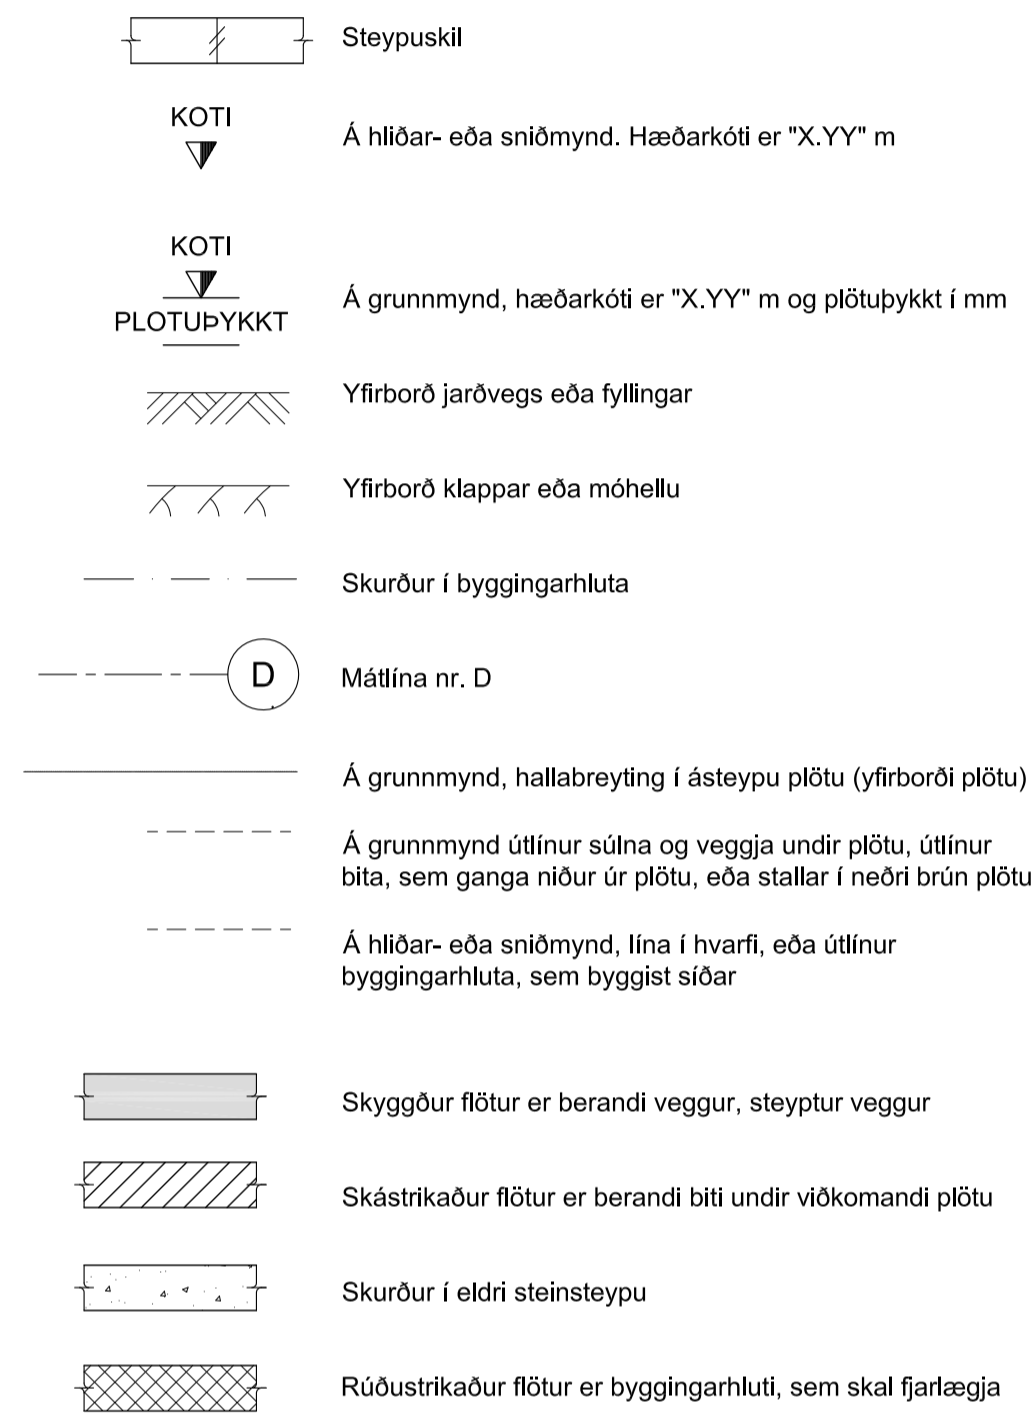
Steypuskil

KOTI

Á hliðar- eða sniðmynd. Hæðarkóti er "X.YY" m

KOTI

PLOTUÞYKKT

Á grunnmynd, hæðarkóti er "X.YY" m og plötuþykkt í mm

Yfirborð jarðvegs eða fyllingar

Yfirborð klappar eða móhellu

Skurður í byggingarhluta

D

Mátlína nr. D

Á grunnmynd, hallabreyting í ásteypu plötu (yfirborði plötu)

Á grunnmynd útlínur súlna og veggja undir plötu, útlínur bita, sem ganga niður úr plötu, eða stallar í neðri brún plötu

Á hliðar- eða sniðmynd, lína í hvarfi, eða útlínur byggingarhluta, sem byggist síðar

Skyggður flötur er berandi veggur, steyptur veggur

Skástrikaður flötur er berandi biti undir viðkomandi plötu

Skurður í eldri steinsteypu

Rúðustrikaður flötur er byggingarhluti, sem skal fjarlægja